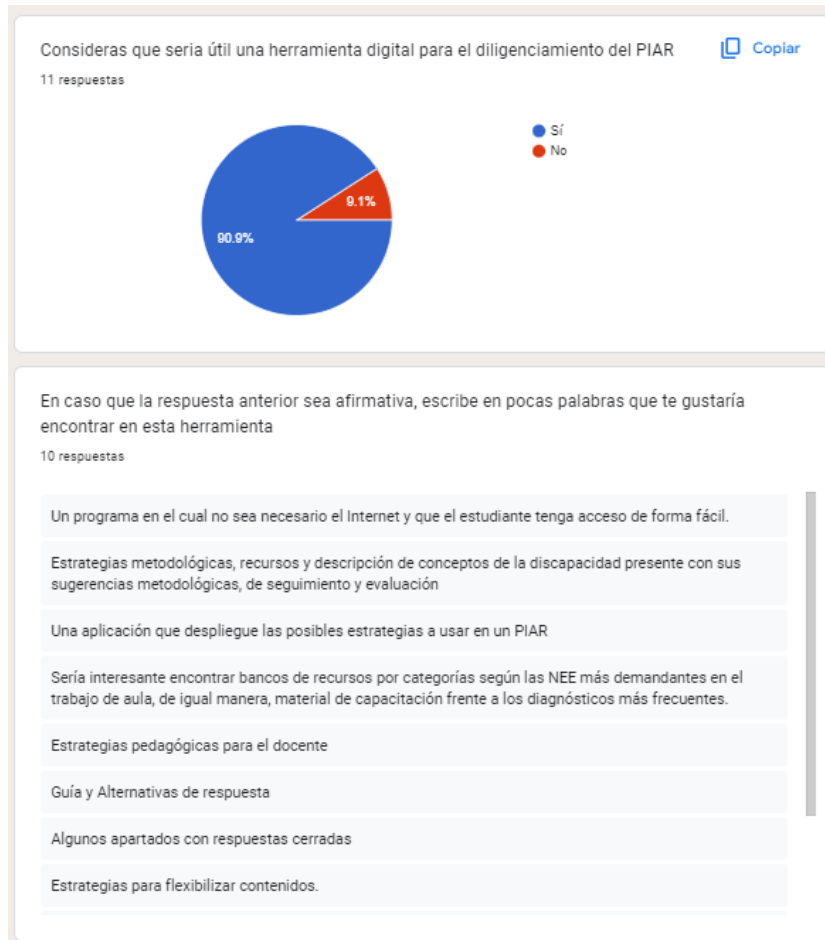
Consideras que seria útil una herramienta digital para el diligenciamiento del PIAR

Copiar

11 respuestas

Sí
No

9.1%
90.9%

En caso que la respuesta anterior sea afirmativa, escribe en pocas palabras que te gustaría encontrar en esta herramienta

10 respuestas

Un programa en el cual no sea necesario el Internet y que el estudiante tenga acceso de forma fácil.

Estrategias metodológicas, recursos y descripción de conceptos de la discapacidad presente con sus sugerencias metodológicas, de seguimiento y evaluación

Una aplicación que despliegue las posibles estrategias a usar en un PIAR

Sería interesante encontrar bancos de recursos por categorías según las NEE más demandantes en el trabajo de aula, de igual manera, material de capacitación frente a los diagnósticos más frecuentes.

Estrategias pedagógicas para el docente

Guía y Alternativas de respuesta

Algunos apartados con respuestas cerradas

Estrategias para flexibilizar contenidos.